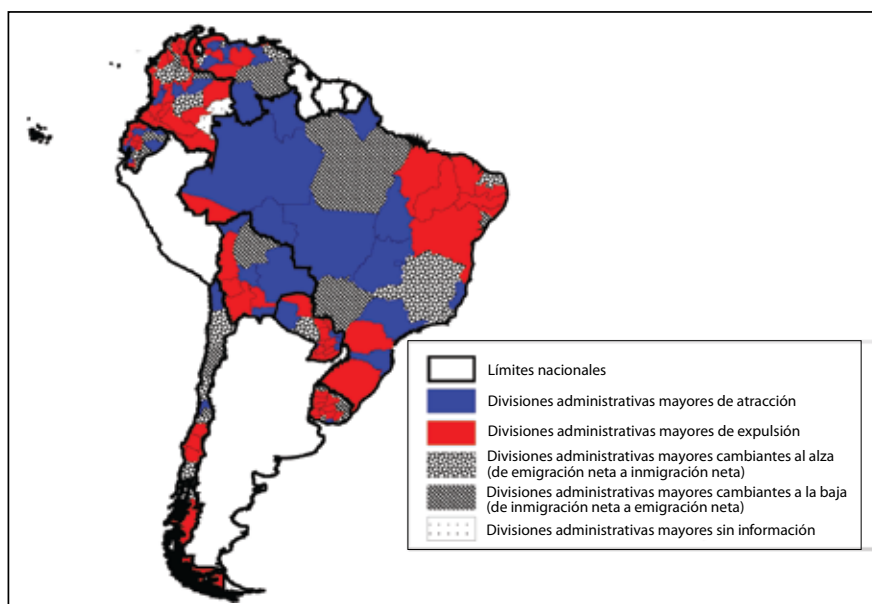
Límites nacionales

Divisiones administrativas mayores de atracción

Divisiones administrativas mayores de expulsión

Divisiones administrativas mayores cambiantes al alza (de emigración neta a inmigración neta)

Divisiones administrativas mayores cambiantes a la baja (de inmigración neta a emigración neta)

Divisiones administrativas mayores sin información